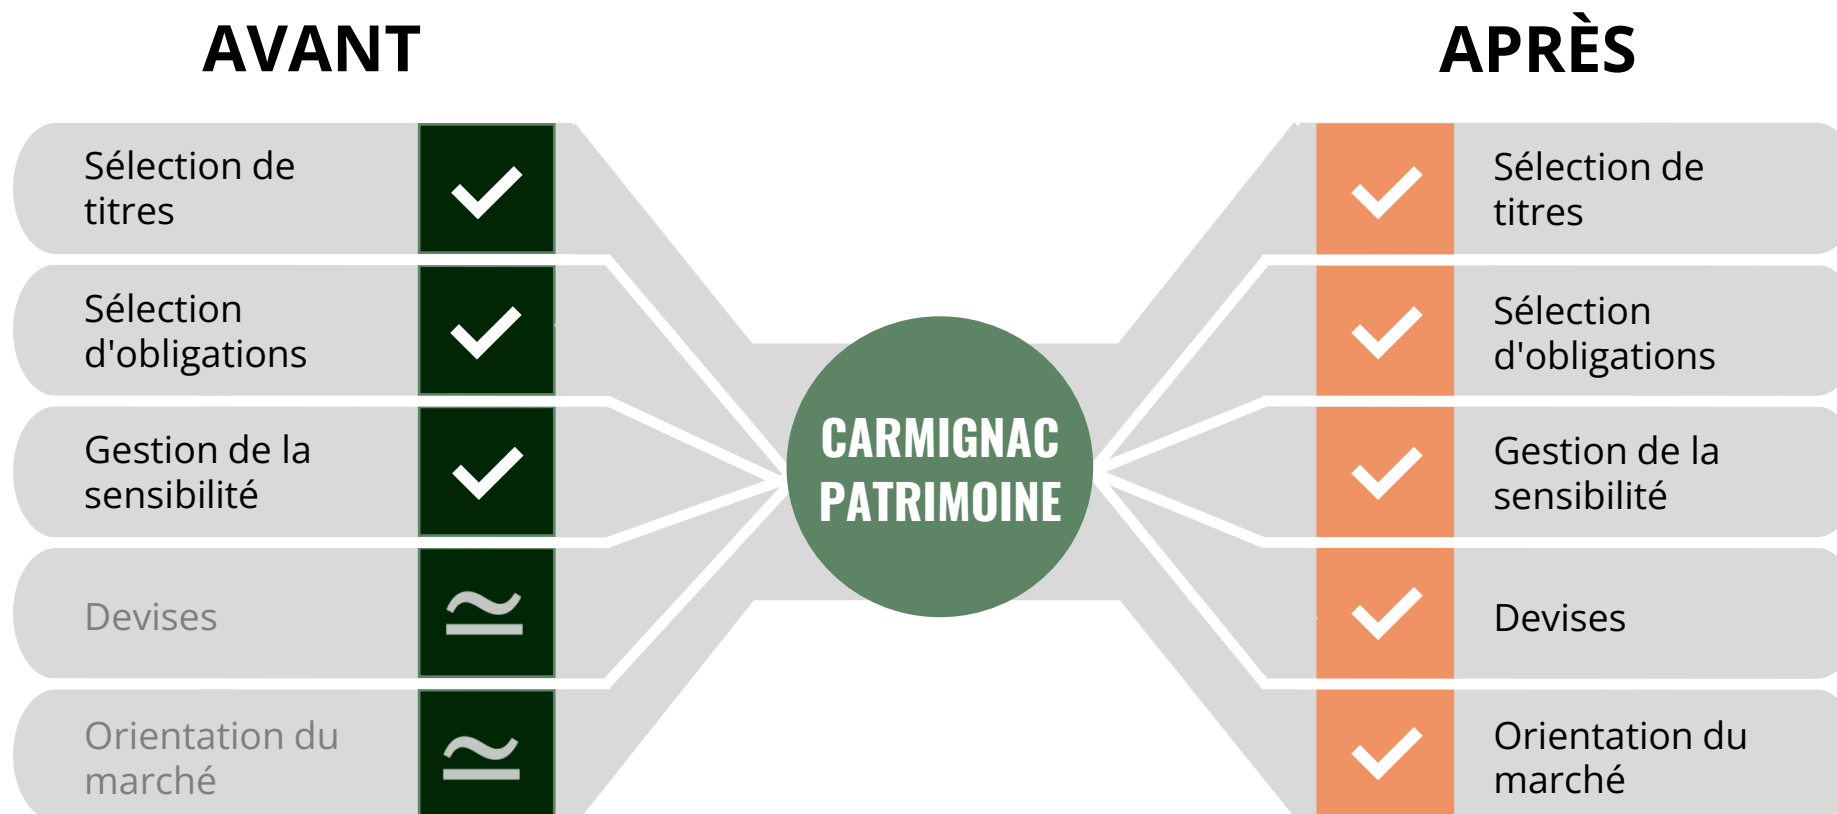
AVANT

Sélection de titres

Sélection d'obligations

Gestion de la sensibilité

Devises

$\simeq$

Orientation du marché

$\simeq$

CARMIGNAC PATRIMOINE

APRÈS

Sélection de titres

Sélection d'obligations

Gestion de la sensibilité

Devises

Orientation du marché